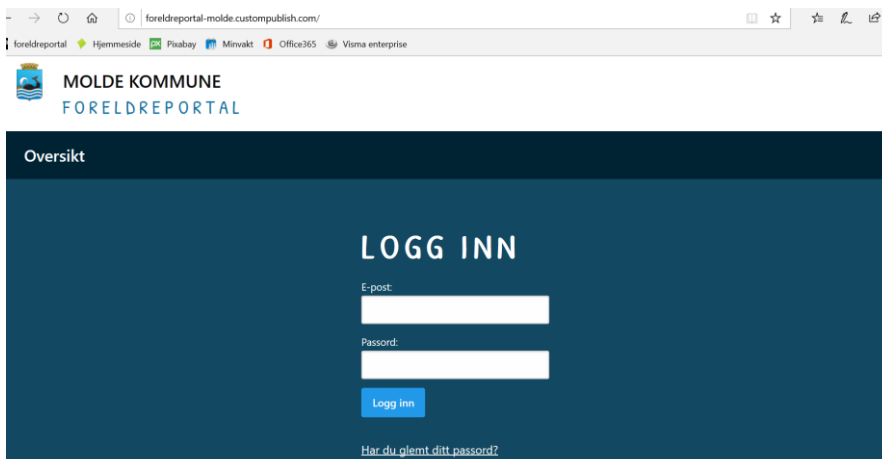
foreldreportal-molde.custompublish.com/

foreldreportal Hjemmeside Pixabay Minvakt Office365 Visma enterprise

MOLDE KOMMUNE
FORELDREPORTAL

Oversikt

LOGG INN

E-post:

Passord:

Logg inn

Har du glemt ditt passord?